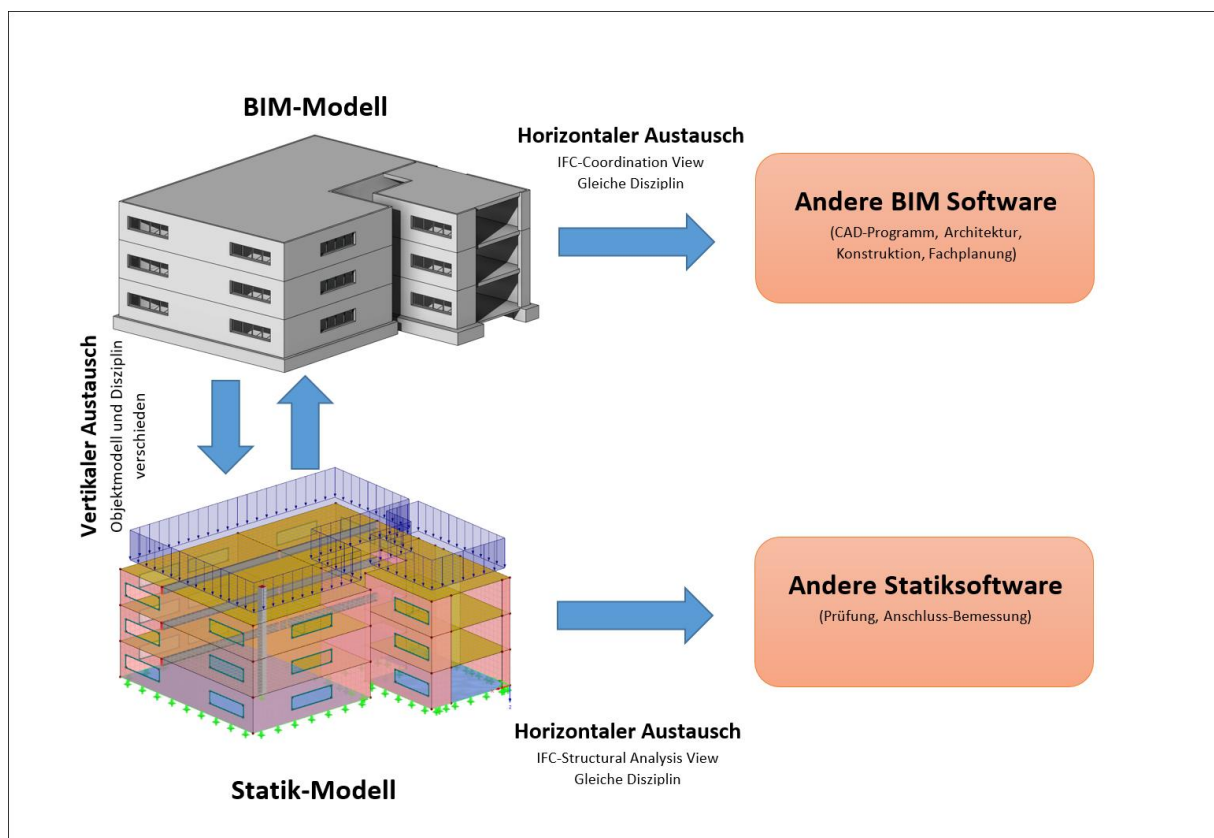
BIM-Modell

Horizontaler Austausch
IFC-Coordination View
Gleiche Disziplin

Andere BIM Software
(CAD-Programm, Architektur, Konstruktion, Fachplanung)

Vertikaler Austausch
Objektmodell und Disziplin verschieden

Andere Statiksoftware
(Prüfung, Anschluss-Bemessung)

Horizontaler Austausch
IFC-Structural Analysis View
Gleiche Disziplin

Statik-Modell